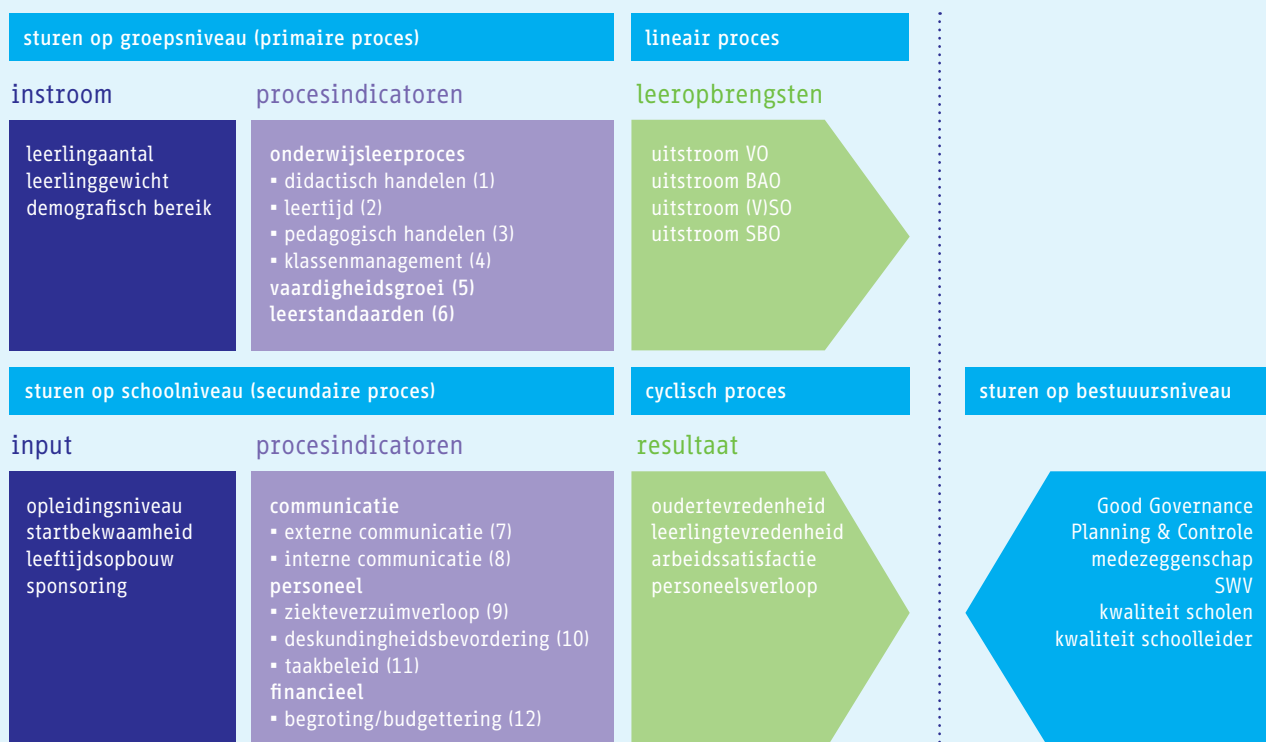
sturen op groepsniveau (primaire proces)

lineair proces

instroom

procesindicatoren

leeropbrengsten

leerlingaantal
leerlinggewicht
demografisch bereik

onderwijsleerproces
▪ didactisch handelen (1)
▪ leertijd (2)
▪ pedagogisch handelen (3)
▪ klassenmanagement (4)
vaardigheidsgroei (5)
leerstandaarden (6)

uitstroom VO
uitstroom BAO
uitstroom (V)SO
uitstroom SBO

sturen op schoolniveau (secundaire proces)

cyclisch proces

sturen op bestuursniveau

input

procesindicatoren

resultaat

opleidingsniveau
startbekwaamheid
leeftijdsopbouw
sponsoring

communicatie
▪ externe communicatie (7)
▪ interne communicatie (8)
personeel
▪ ziekteverzuimverloop (9)
▪ deskundingheidsbevordering (10)
▪ taakbeleid (11)
financieel
▪ begroting/budgettering (12)

oudertevredenheid
leerlingtevredenheid
arbeidssatisfactie
personeelsverloop

Good Governance
Planning & Controle
medezeggenschap
SWV
kwaliteit scholen
kwaliteit schoolleider